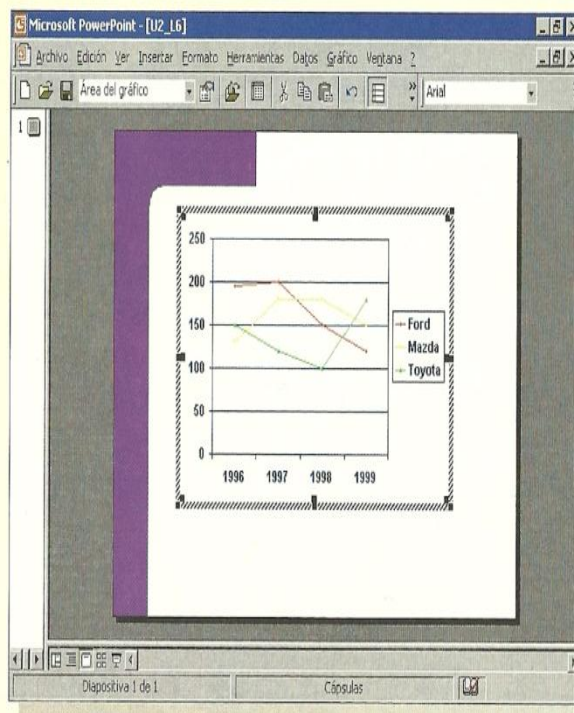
Microsoft PowerPoint - [U2_L6]

Archivo Edición Ver Insertar Formato Herramientas Datos Gráfico Ventana ?

Área del gráfico

Arial

1

250
200
150
100
50
0

1996 1997 1998 1999

Ford
Mazda
Toyota

Diapositiva 1 de 1

Cápsulas